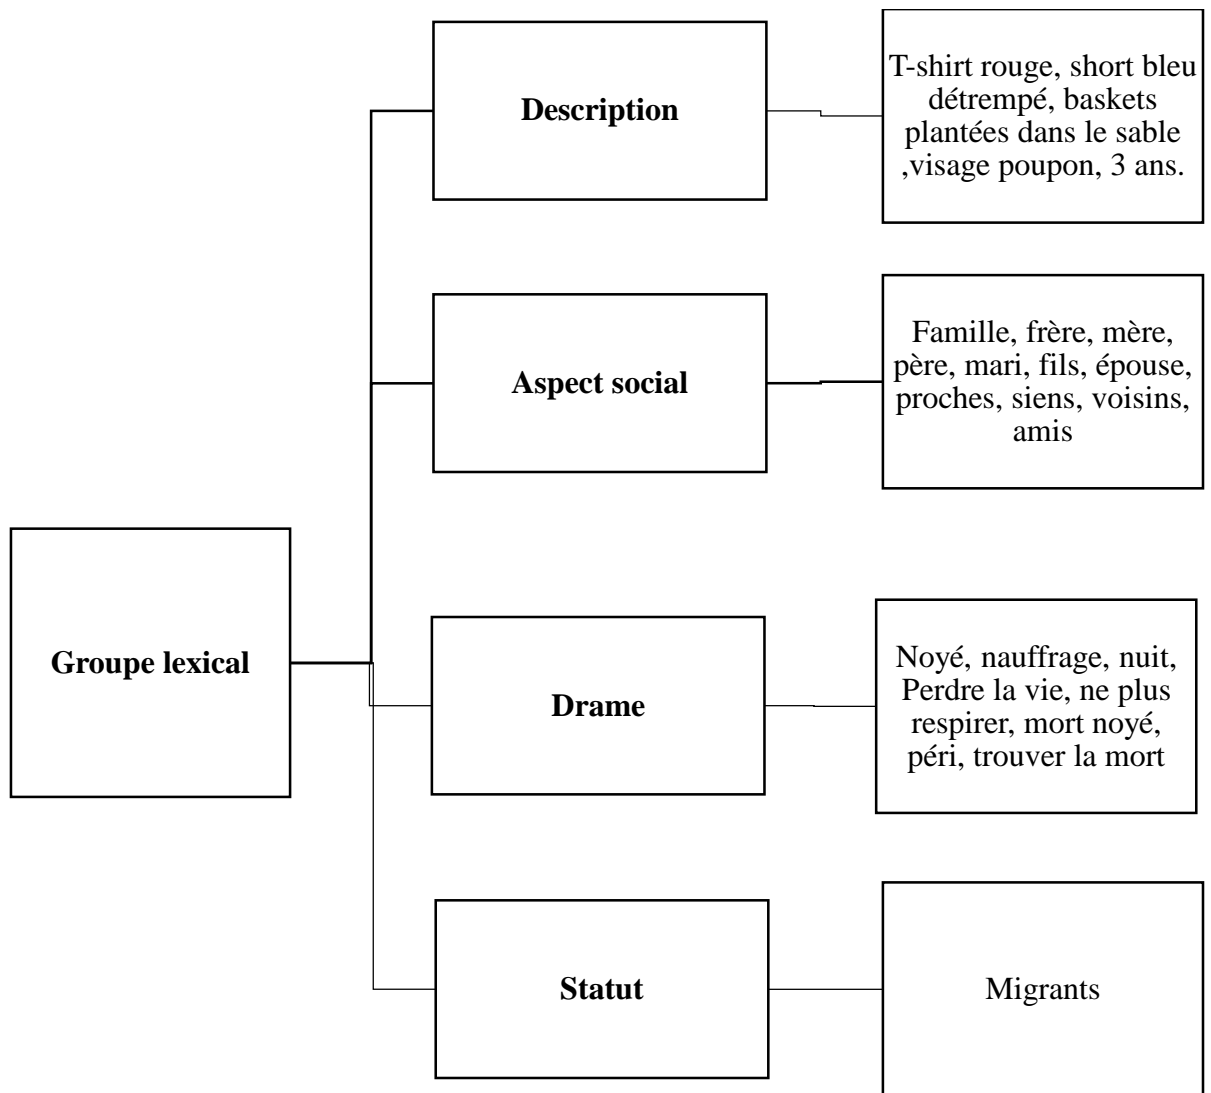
Groupe lexical

Description

T-shirt rouge, short bleu détrempé, baskets plantées dans le sable ,visage poupon, 3 ans.

Aspect social

Famille, frère, mère, père, mari, fils, épouse, proches, siens, voisins, amis

Drame

Noyé, nauffrage, nuit, Perdre la vie, ne plus respirer, mort noyé, péri, trouver la mort

Statut

Migrants